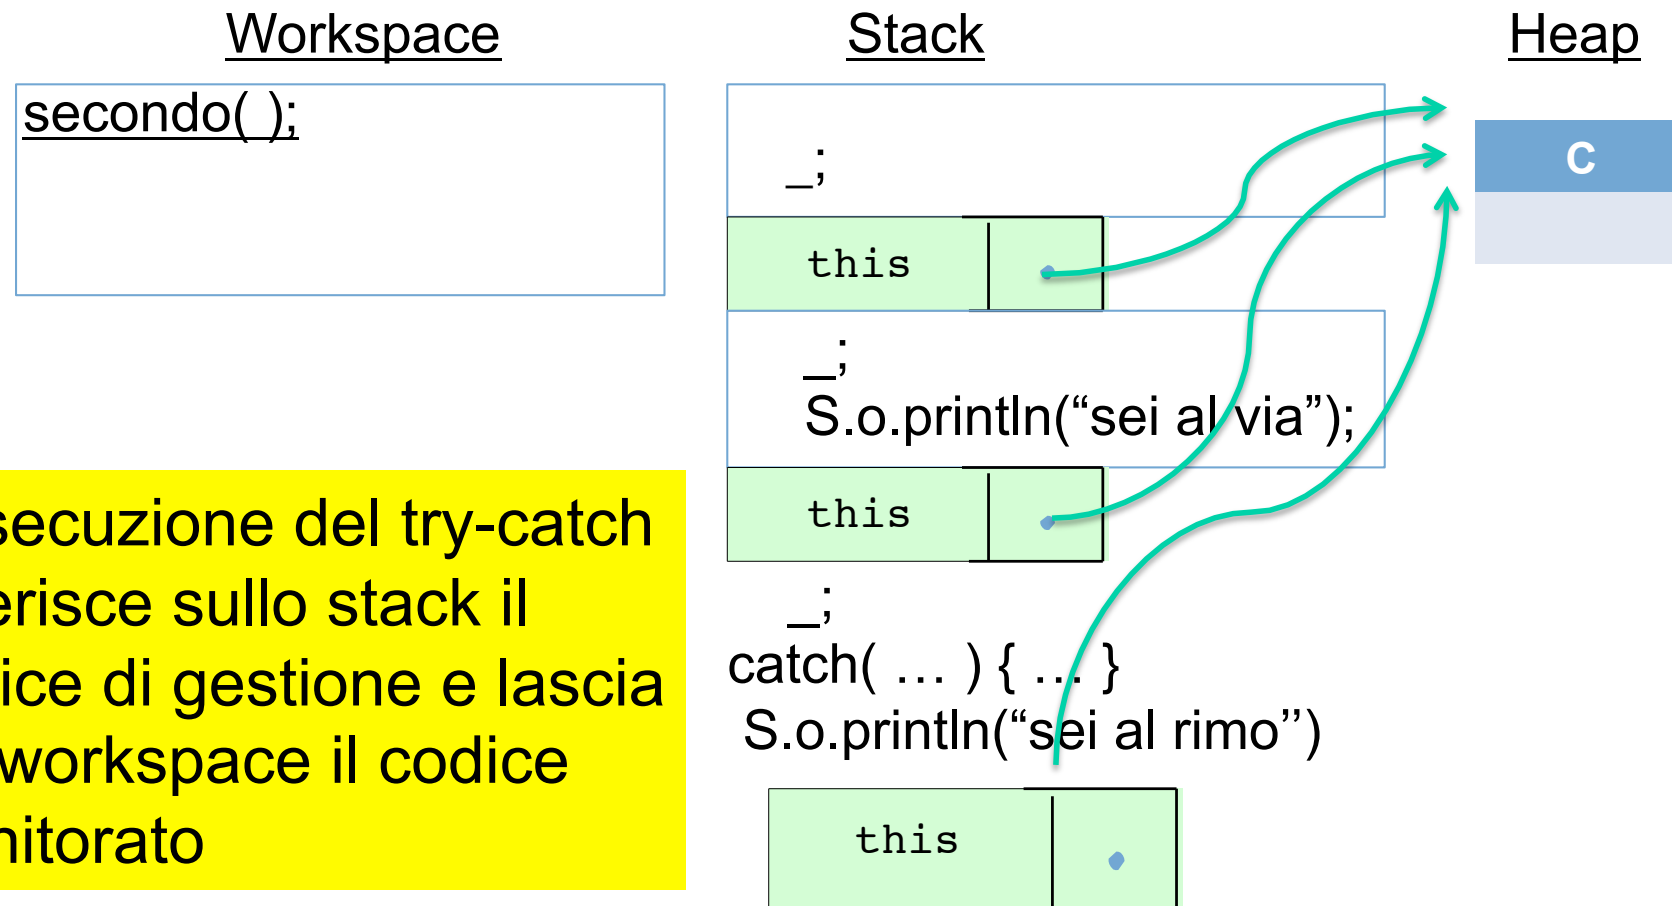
Workspace

Stack

Heap

secondo( );

_;

this

C

_;
S.o.println(“sei al via”);

secuzione del try-catch erisce sullo stack il ice di gestione e lascia workspace il codice nitorato

this

_;
catch( … ) { … }
S.o.println(“sei al rimo”)

this